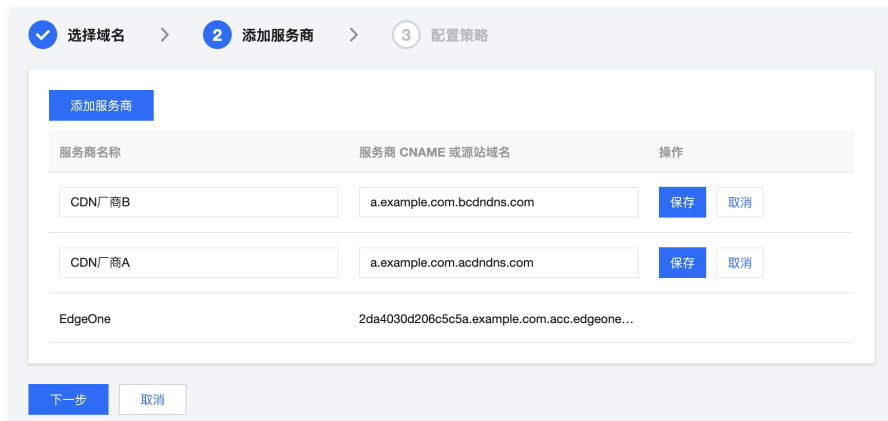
选择域名 > 2 添加服务商 > 3 配置策略

添加服务商

| 服务商名称 | 服务商 CNAME 或源站域名 | 操作 |
|---|---|---|
| CDN厂商B | a.example.com.bcdndns.com | 保存 取消 |
| CDN厂商A | a.example.com.acdndns.com | 保存 取消 |
| EdgeOne | 2da4030d206c5c5a.example.com.acc.edgeone… | |

下一步 取消